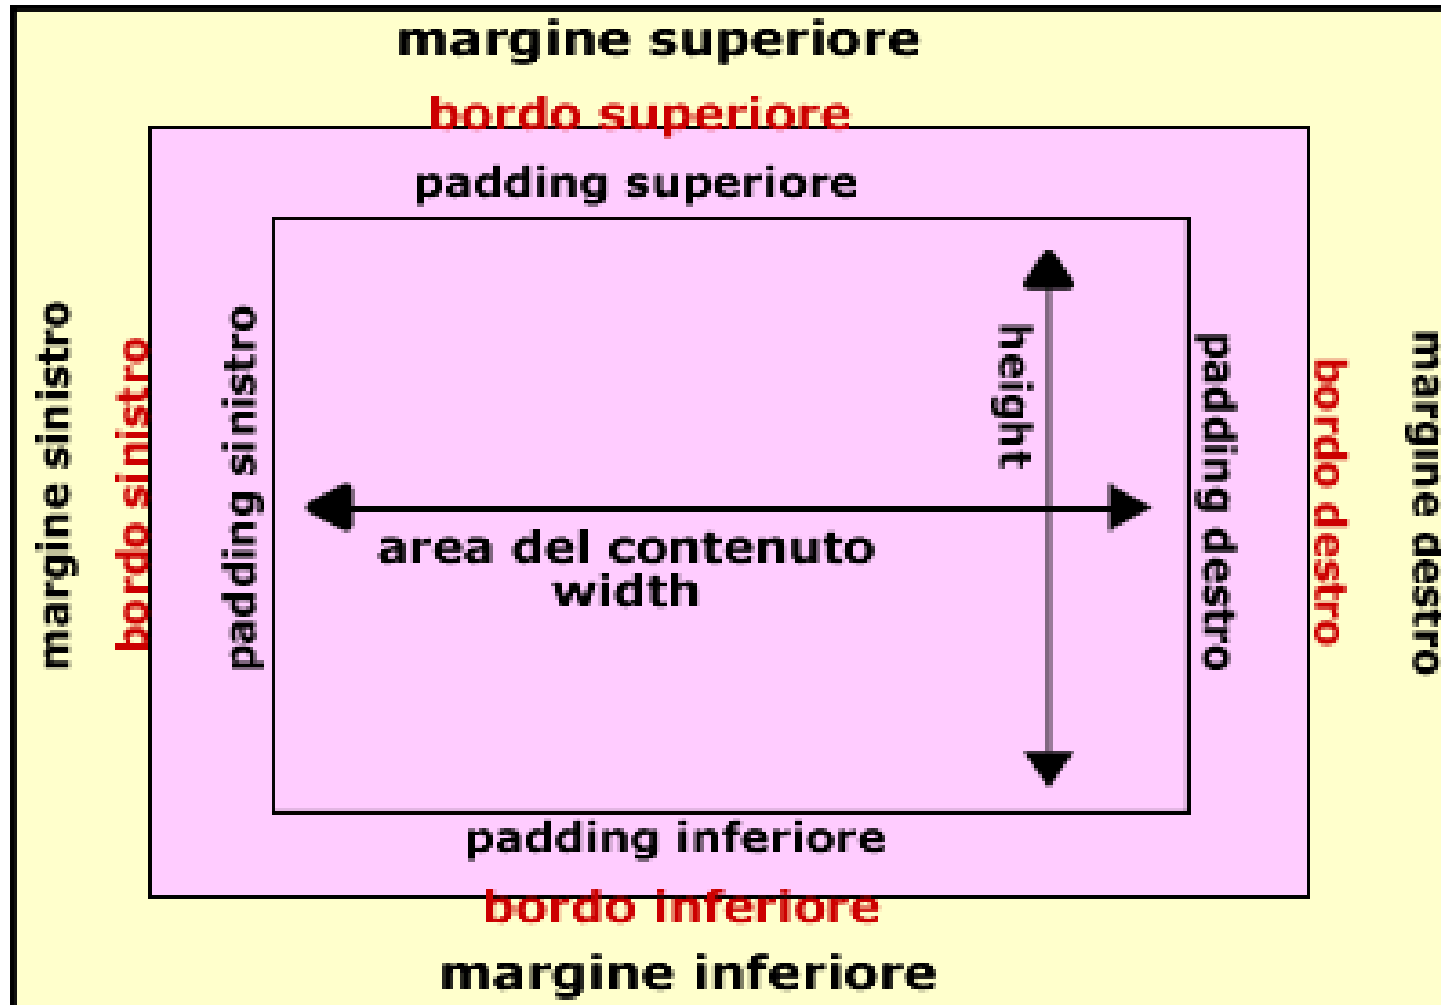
margine superiore
bordo superiore
padding superiore
margine sinistro
bordo sinistro
padding sinistro
height
padding destro
bordo destro
margine destro
area del contenuto
width
padding inferiore
bordo inferiore
margine inferiore